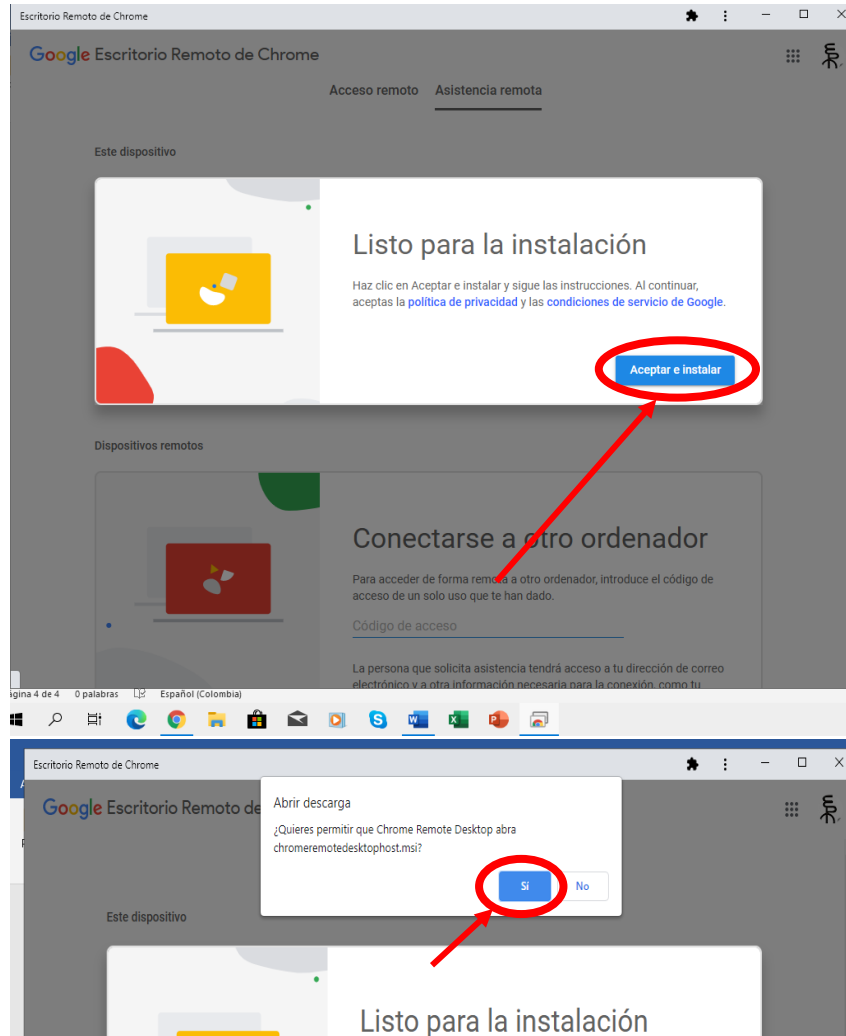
Escritorio Remoto de Chrome

Google Escritorio Remoto de Chrome

Acceso remoto Asistencia remota

Este dispositivo

Listo para la instalación

Haz clic en Aceptar e instalar y sigue las instrucciones. Al continuar, aceptas la política de privacidad y las condiciones de servicio de Google.

Aceptar e instalar

Dispositivos remotos

Conectarse a otro ordenador

Para acceder de forma remota a otro ordenador, introduce el código de acceso de un solo uso que te han dado.

Código de acceso

La persona que solicita asistencia tendrá acceso a tu dirección de correo electrónico y a otra información necesaria para la conexión, como tu

ágina 4 de 4 0 palabras Español (Colombia)

Escritorio Remoto de Chrome

Google Escritorio Remoto de

Abrir descarga

¿Quieres permitir que Chrome Remote Desktop abra chromeremotedesktophost.msi?

Sí No

Este dispositivo

Listo para la instalación